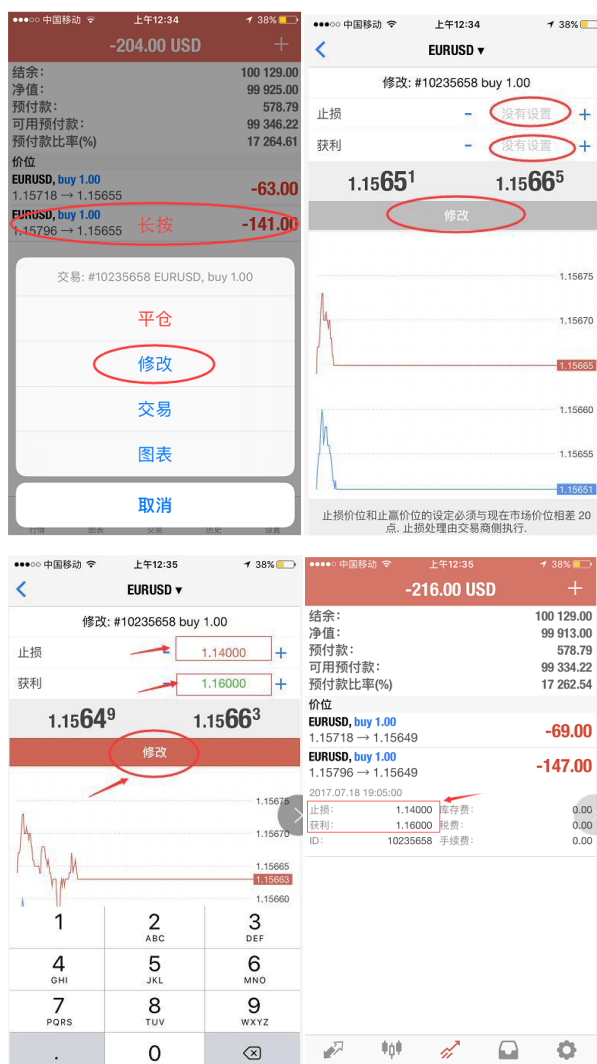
●●●○○ 中国移动 上午12:34 38%

-204.00 USD +

结余: 100 129.00
净值: 99 925.00
预付款: 578.79
可用预付款: 99 346.22
预付款比率(%) 17 264.61

价位

EURUSD, buy 1.00
1.15718 → 1.15655 -63.00

EURUSD, buy 1.00
1.15796 → 1.15655 长按 -141.00

交易: #10235658 EURUSD, buy 1.00

平仓

修改

交易

图表

取消

行情 图表 交易 历史 设置

●●●○○ 中国移动 上午12:34 38%

EURUSD ▾

修改: #10235658 buy 1.00

止损 - 没有设置 +

获利 - 没有设置 +

1.15651 1.15665

修改

1.15675
1.15670
1.15665
1.15660
1.15655
1.15651

止损价位和止赢价位的设定必须与现在市场价位相差 20 点. 止损处理由交易商侧执行.

●●●○○ 中国移动 上午12:35 38%

EURUSD ▾

修改: #10235658 buy 1.00

止损 - 1.14000 +

获利 - 1.16000 +

1.15649 1.15663

修改

1.15675
1.15670
1.15665
1.15663
1.15660

1
2 ABC
3 DEF
4 GHI
5 JKL
6 MNO
7 PQRS
8 TUV
9 WXYZ
.
0
⌫

●●●○○ 中国移动 上午12:35 38%

-216.00 USD +

结余: 100 129.00
净值: 99 913.00
预付款: 578.79
可用预付款: 99 334.22
预付款比率(%) 17 262.54

价位

EURUSD, buy 1.00
1.15718 → 1.15649 -69.00

EURUSD, buy 1.00
1.15796 → 1.15649 -147.00

2017.07.18 19:05:00
止损: 1.14000 库存费: 0.00
获利: 1.16000 税费: 0.00
ID: 10235658 手续费: 0.00